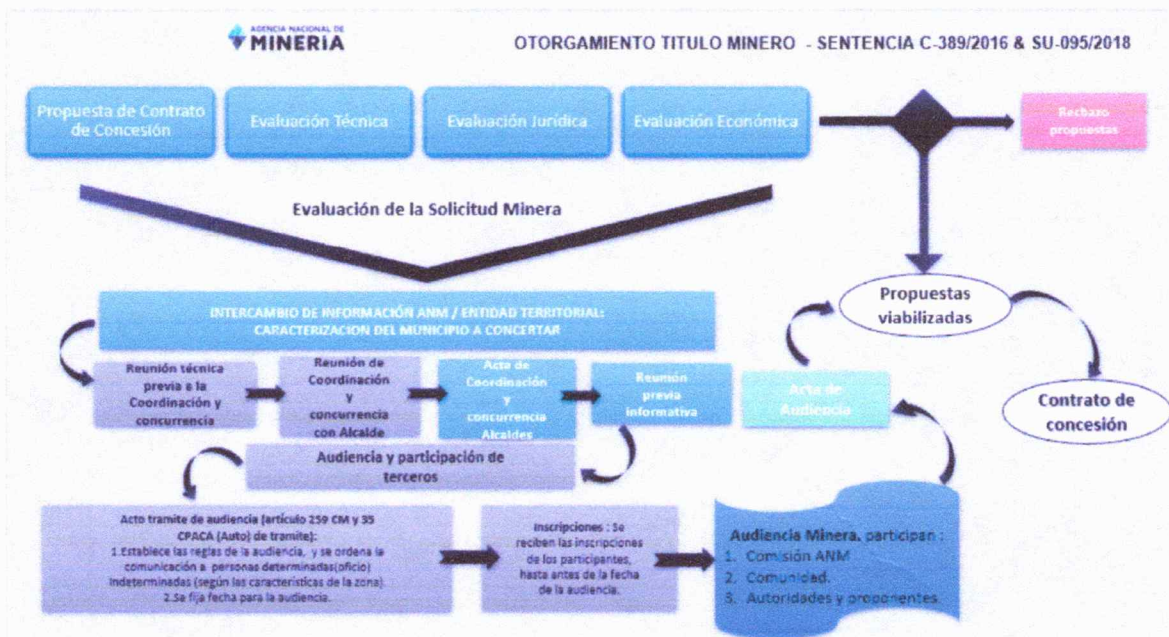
AGENCIA NACIONAL DE MINERIA

OTORGAMIENTO TITULO MINERO - SENTENCIA C-389/2016 & SU-095/2018

Propuesta de Contrato de Concesión

Evaluación Técnica

Evaluación Jurídica

Evaluación Económica

Rechazo propuestas

Evaluación de la Solicitud Minera

Propuestas viabilizadas

Contrato de concesión

INTERCAMBIO DE INFORMACIÓN ANM / ENTIDAD TERRITORIAL: CARACTERIZACION DEL MUNICIPIO A CONCERTAR

Reunión técnica previa a la Coordinación y concurrencia

Reunión de Coordinación y concurrencia con Alcalde

Acta de Coordinación y concurrencia Alcaldes

Reunión previa informativa

Acta de Audiencia

Audiencia y participación de terceros

Acto tramite de audiencia (artículo 259 CM y 35 CPACA (Auto) de tramite):
1.Establece las reglas de la audiencia, y se ordena la comunicación a personas determinadas(oficio) indeterminadas (según las características de la zona).
2.Se fija fecha para la audiencia.

Inscripciones : Se reciben las inscripciones de los participantes, hasta antes de la fecha de la audiencia.

Audiencia Minera, participan :
1. Comisión ANM
2. Comunidad.
3. Autoridades y proponentes